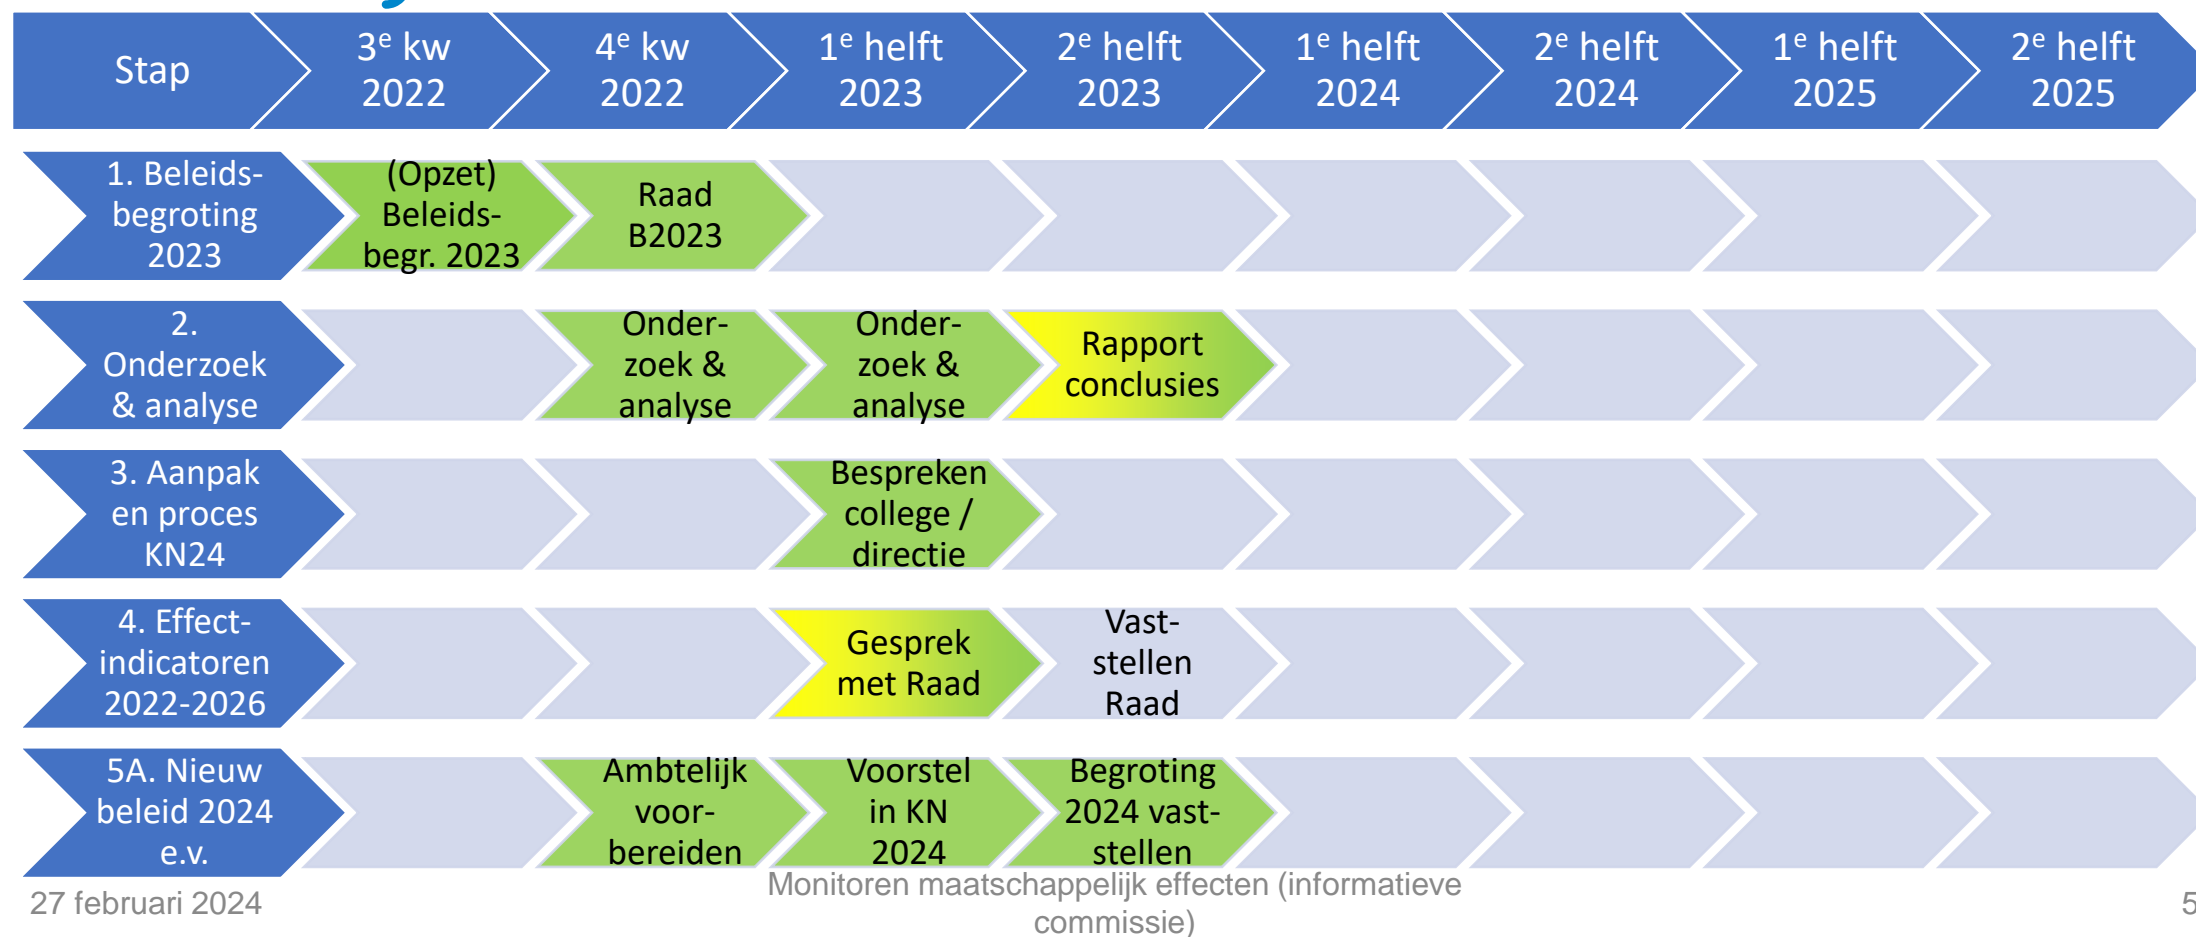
| Stap | 3e kw 2022 | 4e kw 2022 | 1e helft 2023 | 2e helft 2023 | 1e helft 2024 | 2e helft 2024 | 1e helft 2025 | 2e helft 2025 |
|---|---|---|---|---|---|---|---|---|
| 1. Beleids-begroting 2023 | (Opzet) Beleids-begr. 2023 | Raad B2023 | | | | | | |
| 2. Onderzoek & analyse | | Onder-zoek & analyse | Onder-zoek & analyse | Rapport conclusies | | | | |
| 3. Aanpak en proces KN24 | | | Bespreken college / directie | | | | | |
| 4. Effect-indicatoren 2022-2026 | | | Gesprek met Raad | Vast-stellen Raad | | | | |
| 5A. Nieuw beleid 2024 e.v. | | Ambtelijk voor-bereiden | Voorstel in KN 2024 | Begroting 2024 vast-stellen | | | | |

27 februari 2024

Monitoren maatschappelijk effecten (informatieve commissie)

5